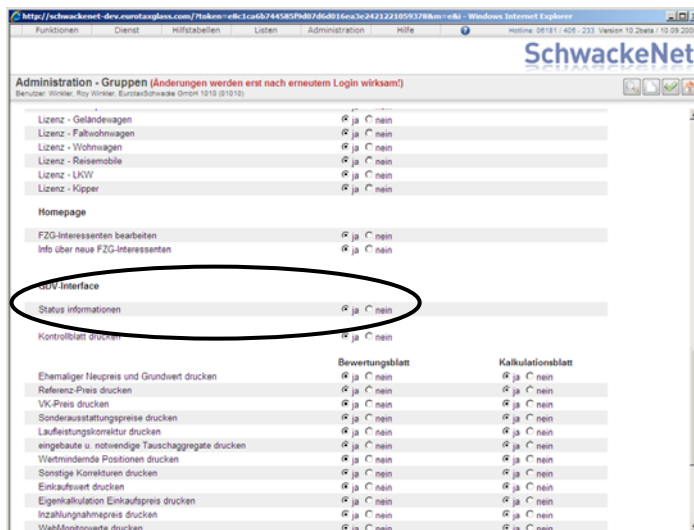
http://schwackenet-dev.eurotaxglass.com/?token=e8c1ca6b744585f9d07d6d016ea3e2421221059378&m=e&i - Windows Internet Explorer

Funktionen | Dienst | Hilfstabellen | Listen | Administration | Hilfe

Hotline: 06181 / 405 - 233 Version 10.2beta / 10.09.200

SchwackeNet

Administration - Gruppen (Änderungen werden erst nach erneutem Login wirksam!)
Benutzer: Winkler, Roy Winkler, EurotaxSchwacke GmbH 1010 (01010)

| | |
|---|---|
| Lizenz - Geländewagen | ja nein |
| Lizenz - Faltwohnwagen | ja nein |
| Lizenz - Wohnwagen | ja nein |
| Lizenz - Reisemobile | ja nein |
| Lizenz - LKW | ja nein |
| Lizenz - Kipper | ja nein |

Homepage

| | |
|---|---|
| FZG-Interessenten bearbeiten | ja nein |
| Info über neue FZG-Interessenten | ja nein |

GDV-Interface

| | |
|---|---|
| Status informationen | ja nein |

| | |
|---|---|
| Kontrollblatt drucken | ja nein |

| | Bewertungsblatt | Kalkulationsblatt |
|---|---|---|
| Ehemaliger Neupreis und Grundwert drucken | ja nein | ja nein |
| Referenz-Preis drucken | ja nein | ja nein |
| VK-Preis drucken | ja nein | ja nein |
| Sonderausstattungspreise drucken | ja nein | ja nein |
| Laufleistungskorrektur drucken | ja nein | ja nein |
| eingebaute u. notwendige Tauschaggregate drucken | ja nein | ja nein |
| Wertmindernde Positionen drucken | ja nein | ja nein |
| Sonstige Korrekturen drucken | ja nein | ja nein |
| Einkaufswert drucken | ja nein | ja nein |
| Eigenkalkulation Einkaufspreis drucken | ja nein | ja nein |
| Inzahlungnahmepreis drucken | ja nein | ja nein |
| WebMonitorwerte drucken | ja nein | ja nein |